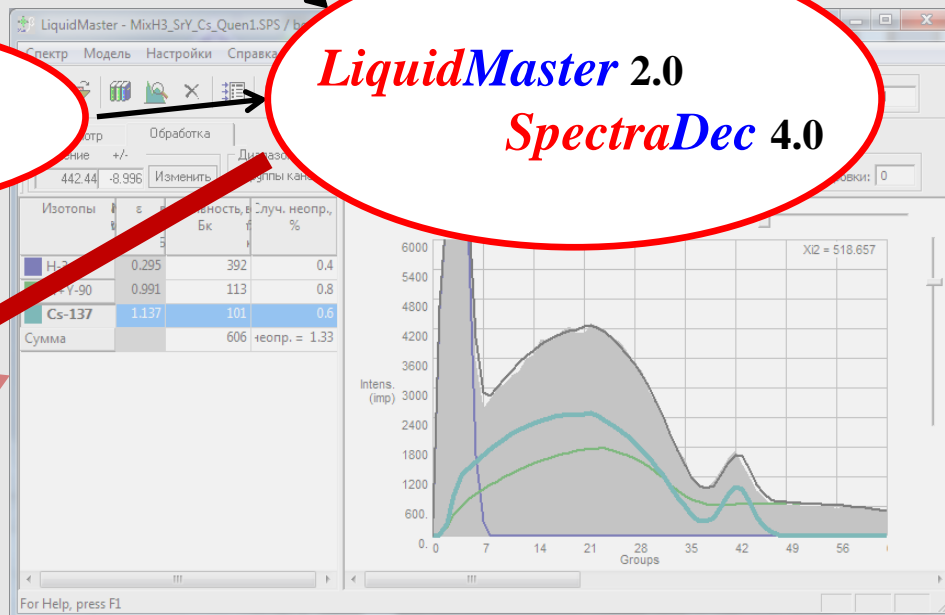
LiquidMaster - MixH3_SrY_Cs_Quen1.SPS / ba

Спектр Модель Настройки Справка

LiquidMaster 2.0
SpectraDec 4.0

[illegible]отр Обработка
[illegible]ение +/-
442.44 -8.996 Изменить
Диапазо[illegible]
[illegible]ппы кана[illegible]
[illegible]овки: 0

| Изотопы | ε | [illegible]вность, Бк | Случ. неопр., % |
|---|---|---|---|
| H-3 | 0.295 | 392 | 0.4 |
| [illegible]Y-90 | 0.991 | 113 | 0.8 |
| Cs-137 | 1.137 | 101 | 0.6 |
| Сумма | | 606 | неопр. = 1.33 |

Xi2 = 518.657
Intens. (imp)
6000
5400
4800
4200
3600
3000
2400
1800
1200
600.
0.
0 7 14 21 28 35 42 49 56
Groups

For Help, press F1